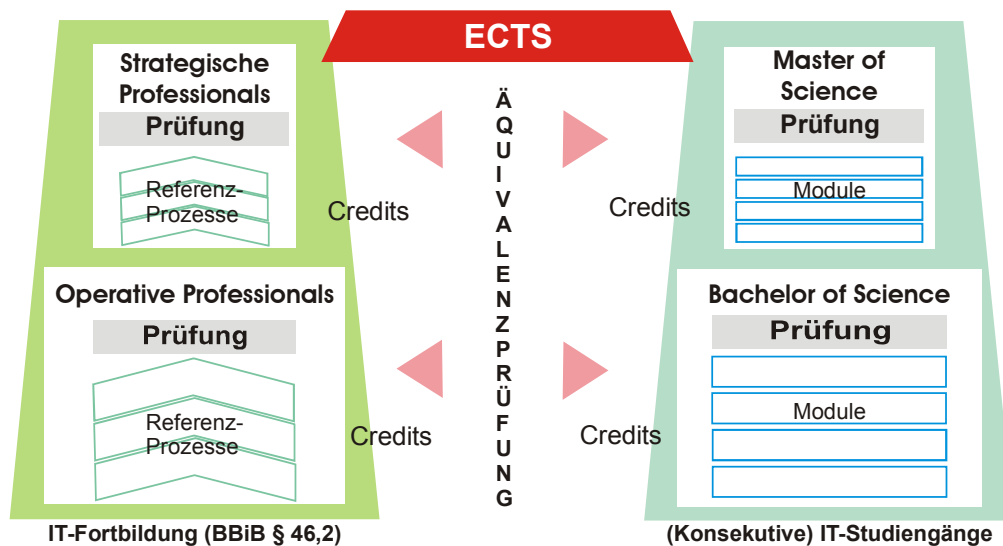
ECTS

Strategische Professionals
Prüfung
Referenz-Prozesse

Credits

Operative Professionals
Prüfung
Referenz-Prozesse

Credits

IT-Fortbildung (BBiB § 46,2)

Ä
Q
U
I
V
A
L
E
N
Z
P
R
Ü
F
U
N
G

Master of Science
Prüfung
Module

Credits

Bachelor of Science
Prüfung
Module

Credits

(Konsekutive) IT-Studiengänge